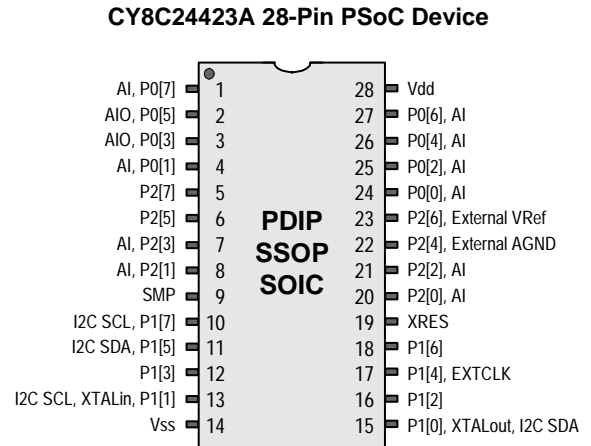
CY8C24423A 28-Pin PSoC Device

AI, P0[7] 1
AIO, P0[5] 2
AIO, P0[3] 3
AI, P0[1] 4
P2[7] 5
P2[5] 6
AI, P2[3] 7
AI, P2[1] 8
SMP 9
I2C SCL, P1[7] 10
I2C SDA, P1[5] 11
P1[3] 12
I2C SCL, XTALin, P1[1] 13
Vss 14

PDIP
SSOP
SOIC

28 Vdd
27 P0[6], AI
26 P0[4], AI
25 P0[2], AI
24 P0[0], AI
23 P2[6], External VRef
22 P2[4], External AGND
21 P2[2], AI
20 P2[0], AI
19 XRES
18 P1[6]
17 P1[4], EXTCLK
16 P1[2]
15 P1[0], XTALout, I2C SDA